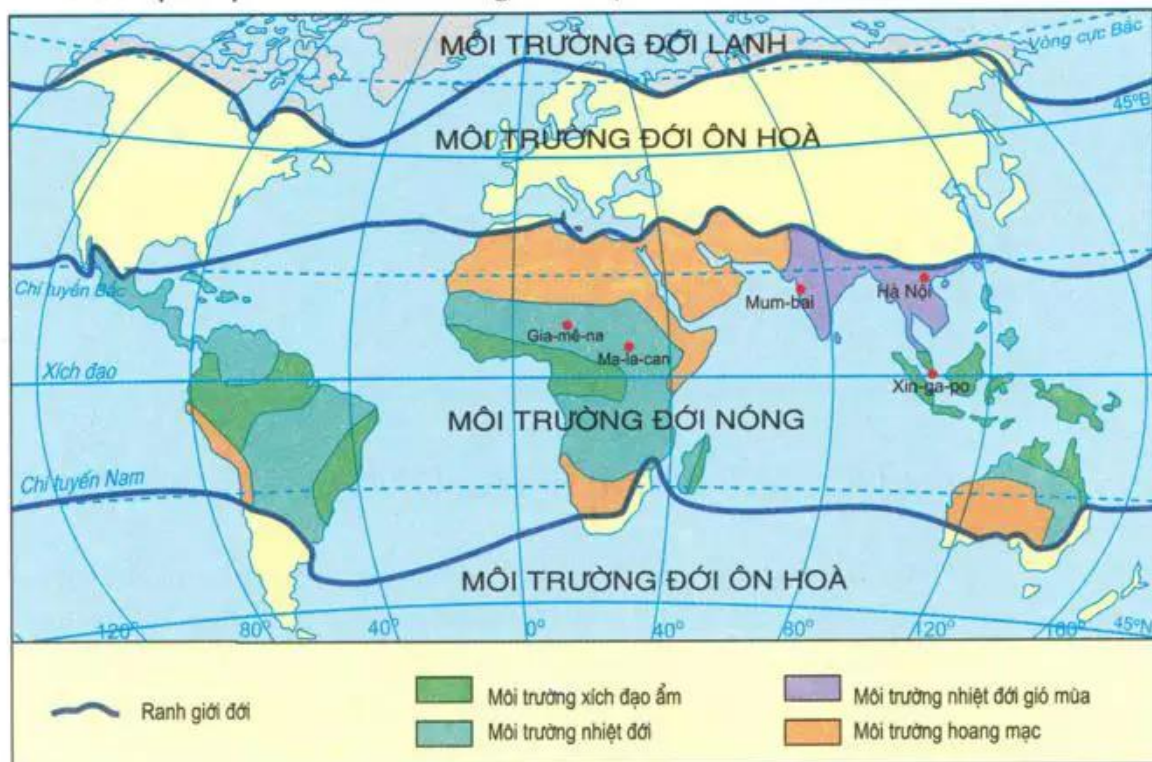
MÔI TRƯỜNG ĐỚI LẠNH

Vòng cực Bắc

45°B

MÔI TRƯỜNG ĐỚI ÔN HOÀ

Chí tuyến Bắc

Mum-bai

Hà Nội

Gia-mê-na

Ma-la-can

Xích đạo

Xin-ga-po

MÔI TRƯỜNG ĐỚI NÓNG

Chí tuyến Nam

MÔI TRƯỜNG ĐỚI ÔN HOÀ

120°

80°

40°

0°

40°

80°

120°

160°

45°N

Ranh giới đới

Môi trường xích đạo ẩm

Môi trường nhiệt đới

Môi trường nhiệt đới gió mùa

Môi trường hoang mạc